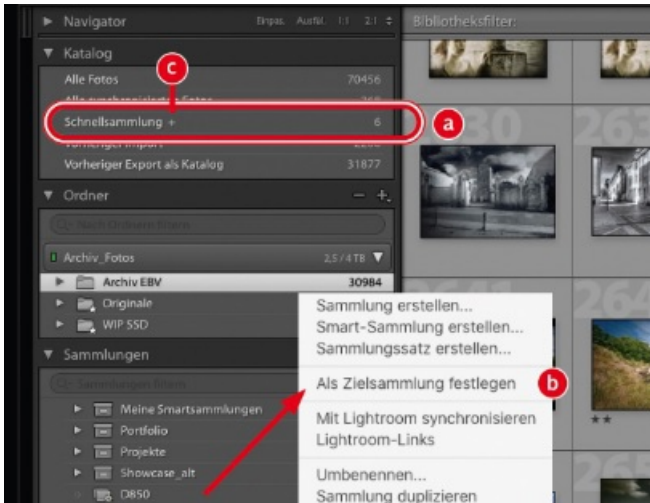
Navigator
Einpas. Ausfül. 1:1 2:1
Bibliotheksfilter:
Katalog
Alle Fotos 70456
Alle synchronisierten Fotos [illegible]
c
Schnellsammlung + 6
a
Vorheriger Import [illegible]
Vorheriger Export als Katalog 31877
230
263
Ordner
Nach Ordnern filtern
Archiv_Fotos 2,5 / 4 TB
Archiv EBV 30984
Originale
WIP SSD
264
Sammlungen
Sammlungen filtern
Meine Smartsammlungen
Portfolio
Projekte
Showcase_alt
D850
Sammlung erstellen...
Smart-Sammlung erstellen...
Sammlungssatz erstellen...
Als Zielsammlung festlegen
b
Mit Lightroom synchronisieren
Lightroom-Links
Umbenennen...
Sammlung duplizieren
★★